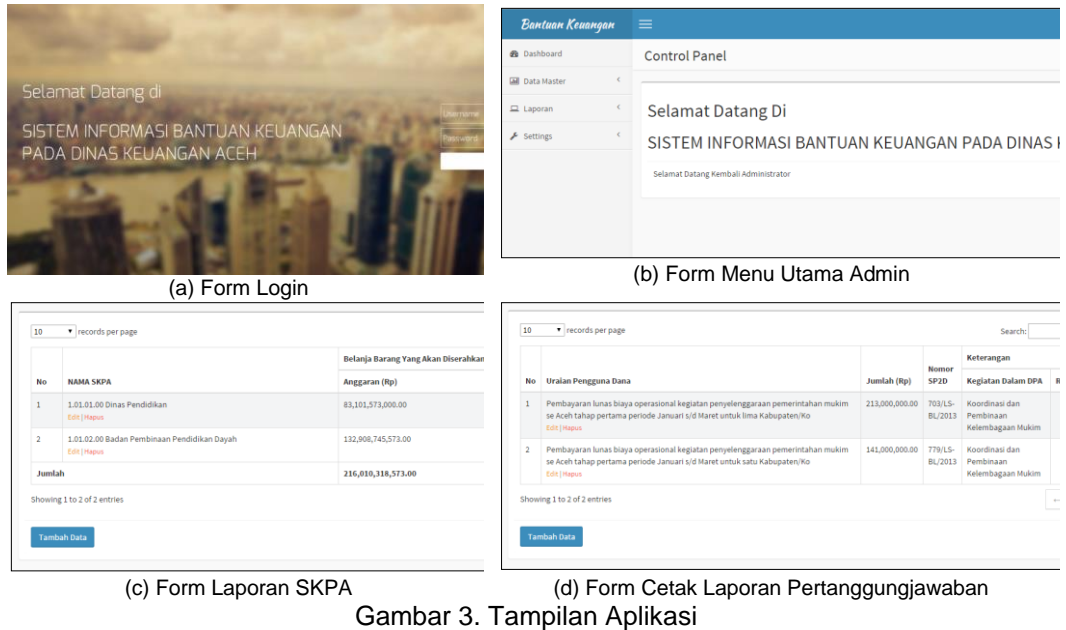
Selamat Datang di

SISTEM INFORMASI BANTUAN KEUANGAN PADA DINAS KEUANGAN ACEH

Username

Password

(a) Form Login

Bantuan Keuangan

Dashboard

Data Master

Laporan

Settings

Control Panel

Selamat Datang Di

SISTEM INFORMASI BANTUAN KEUANGAN PADA DINAS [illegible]

Selamat Datang Kembali Administrator

(b) Form Menu Utama Admin

10 records per page

| No | NAMA SKPA | Belanja Barang Yang Akan Diserahkan Anggaran (Rp) |
|---|---|---|
| 1 | 1.01.01.00 Dinas Pendidikan Edit \| Hapus | 83,101,573,000.00 |
| 2 | 1.01.02.00 Badan Pembinaan Pendidikan Dayah Edit \| Hapus | 132,908,745,573.00 |
| Jumlah | | 216,010,318,573.00 |

Showing 1 to 2 of 2 entries

Tambah Data

(c) Form Laporan SKPA

10 records per page

Search:

| No | Uraian Pengguna Dana | Jumlah (Rp) | Nomor SP2D | Keterangan Kegiatan Dalam DPA |
|---|---|---|---|---|
| 1 | Pembayaran lunas biaya operasional kegiatan penyelenggaraan pemerintahan mukim se Aceh tahap pertama periode Januari s/d Maret untuk lima Kabupaten/Ko Edit \| Hapus | 213,000,000.00 | 703/LS-BL/2013 | Koordinasi dan Pembinaan Kelembagaan Mukim |
| 2 | Pembayaran lunas biaya operasional kegiatan penyelenggaraan pemerintahan mukim se Aceh tahap pertama periode Januari s/d Maret untuk satu Kabupaten/Ko Edit \| Hapus | 141,000,000.00 | 779/LS-BL/2013 | Koordinasi dan Pembinaan Kelembagaan Mukim |

Showing 1 to 2 of 2 entries

Tambah Data

(d) Form Cetak Laporan Pertanggungjawaban

Gambar 3. Tampilan Aplikasi